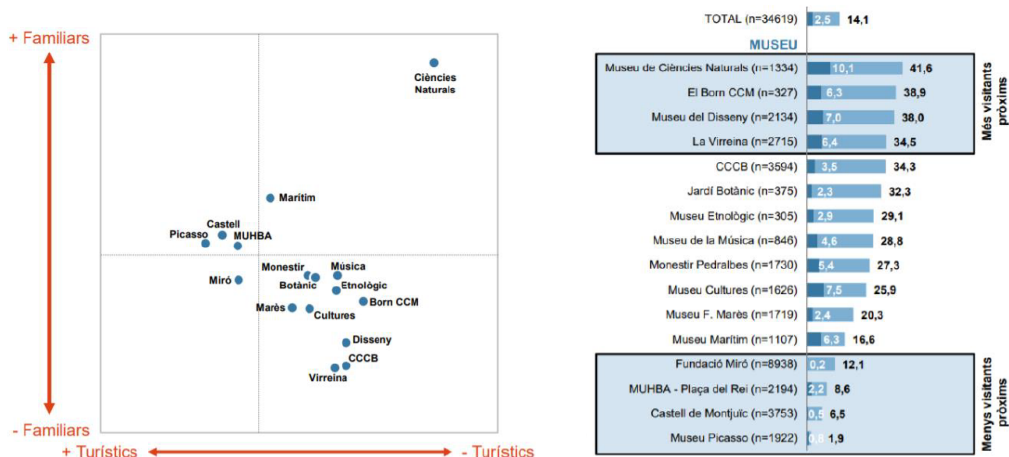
+ Familiars

- Familiars

+ Turístics

- Turístics

Ciències Naturals

Marítim

Castell

Picasso

MUHBA

Miró

Monestir

Música

Botànic

Etnològic

Born CCM

Marès

Cultures

Disseny

CCCB

Virreina

| | | |
|---|---|---|
| TOTAL (n=34619) | 2,5 | 14,1 |
| MUSEU | | |
| Museu de Ciències Naturals (n=1334) | 10,1 | 41,6 |
| El Born CCM (n=327) | 6,3 | 38,9 |
| Museu del Disseny (n=2134) | 7,0 | 38,0 |
| La Virreina (n=2715) | 6,4 | 34,5 |
| CCCB (n=3594) | 3,5 | 34,3 |
| Jardí Botànic (n=375) | 2,3 | 32,3 |
| Museu Etnològic (n=305) | 2,9 | 29,1 |
| Museu de la Música (n=846) | 4,6 | 28,8 |
| Monestir Pedralbes (n=1730) | 5,4 | 27,3 |
| Museu Cultures (n=1626) | 7,5 | 25,9 |
| Museu F. Marès (n=1719) | 2,4 | 20,3 |
| Museu Marítim (n=1107) | 6,3 | 16,6 |
| Fundació Miró (n=8938) | 0,2 | 12,1 |
| MUHBA - Plaça del Rei (n=2194) | 2,2 | 8,6 |
| Castell de Montjuïc (n=3753) | 0,5 | 6,5 |
| Museu Picasso (n=1922) | 0,8 | 1,9 |

Més visitants pròxims

Menys visitants pròxims